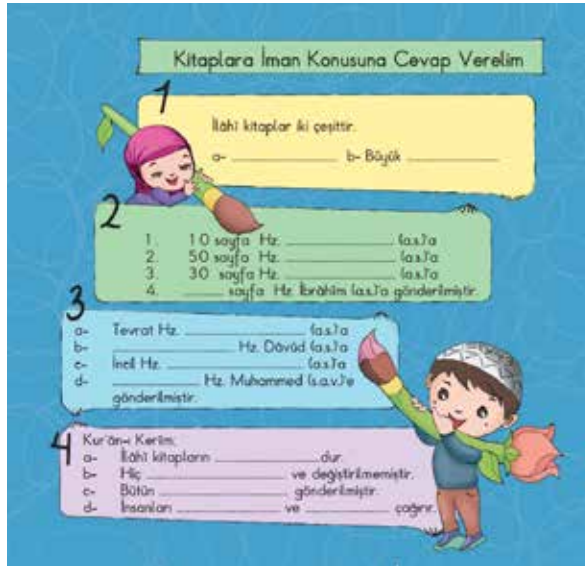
Kitaplara İman Konusuna Cevap Verelim

1

İlâhî kitaplar iki çeşittir.

a- ______________ b- Büyük ______________

2

1. 10 sayfa Hz. ______________ (a.s.)'a
2. 50 sayfa Hz. ______________ (a.s.)'a
3. 30 sayfa Hz. ______________ (a.s.)'a
4. ______ sayfa Hz. İbrâhîm (a.s.)'a gönderilmiştir.

3

a- Tevrat Hz. ______________ (a.s.)'a
b- ______________ Hz. Dâvûd (a.s.)'a
c- İncil Hz. ______________ (a.s.)'a
d- ______________ Hz. Muhammed (s.a.v.)'e gönderilmiştir.

4

Kur'ân-ı Kerîm;
a- İlâhî kitapların ______________ dur.
b- Hiç ______________ ve değiştirilmemiştir.
c- Bütün ______________ gönderilmiştir.
d- İnsanları ______________ ve ______________ çağırır.